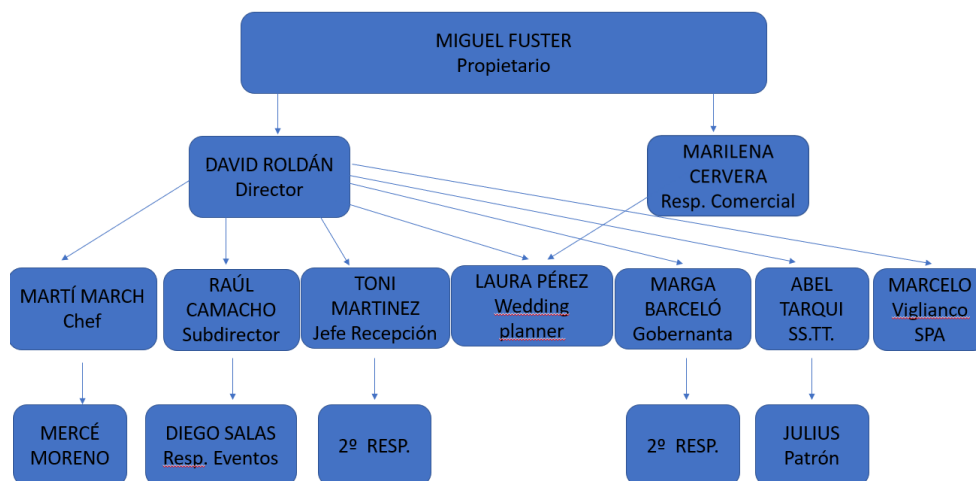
MIGUEL FUSTER
Propietario

DAVID ROLDÁN
Director

MARILENA CERVERA
Resp. Comercial

MARTÍ MARCH
Chef

RAÚL CAMACHO
Subdirector

TONI MARTINEZ
Jefe Recepción

LAURA PÉREZ
Wedding planner

MARGA BARCELÓ
Gobernanta

ABEL TARQUI
SS.TT.

MARCELO Viglianco
SPA

MERCÉ MORENO

DIEGO SALAS
Resp. Eventos

2º RESP.

2º RESP.

JULIUS
Patrón